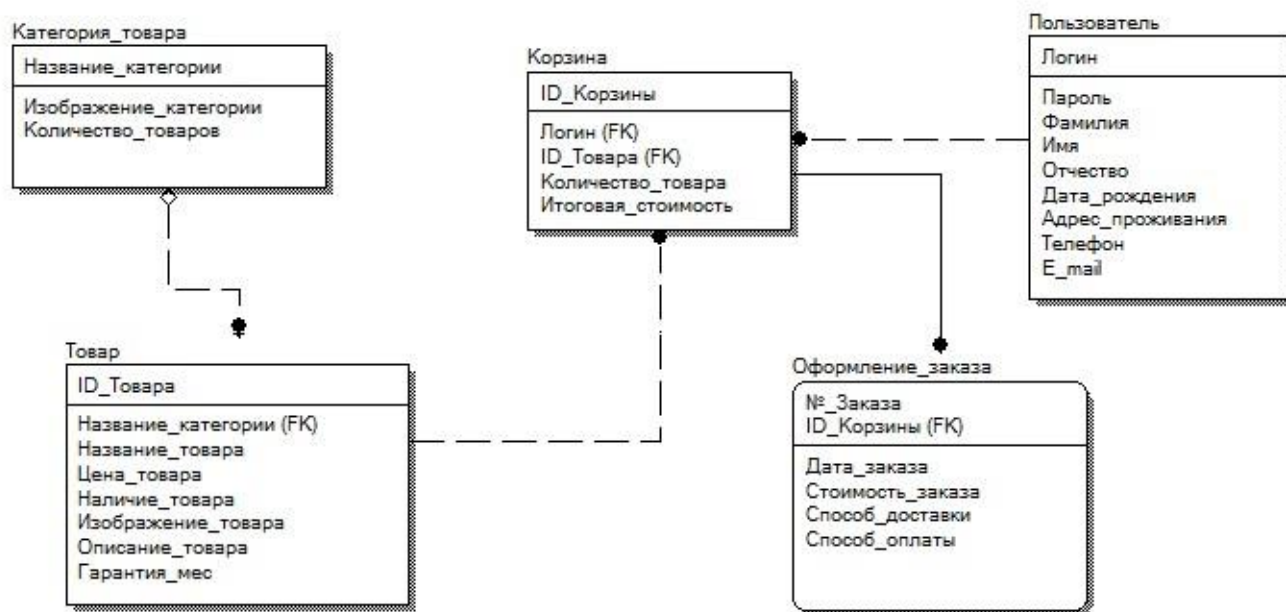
Категория_товара

Название_категории

Изображение_категории
Количество_товаров

Корзина

ID_Корзины

Логин (FK)
ID_Товара (FK)
Количество_товара
Итоговая_стоимость

Пользователь

Логин

Пароль
Фамилия
Имя
Отчество
Дата_рождения
Адрес_проживания
Телефон
E_mail

Товар

ID_Товара

Название_категории (FK)
Название_товара
Цена_товара
Наличие_товара
Изображение_товара
Описание_товара
Гарантия_мес

Оформление_заказа

№_Заказа
ID_Корзины (FK)

Дата_заказа
Стоимость_заказа
Способ_доставки
Способ_оплаты